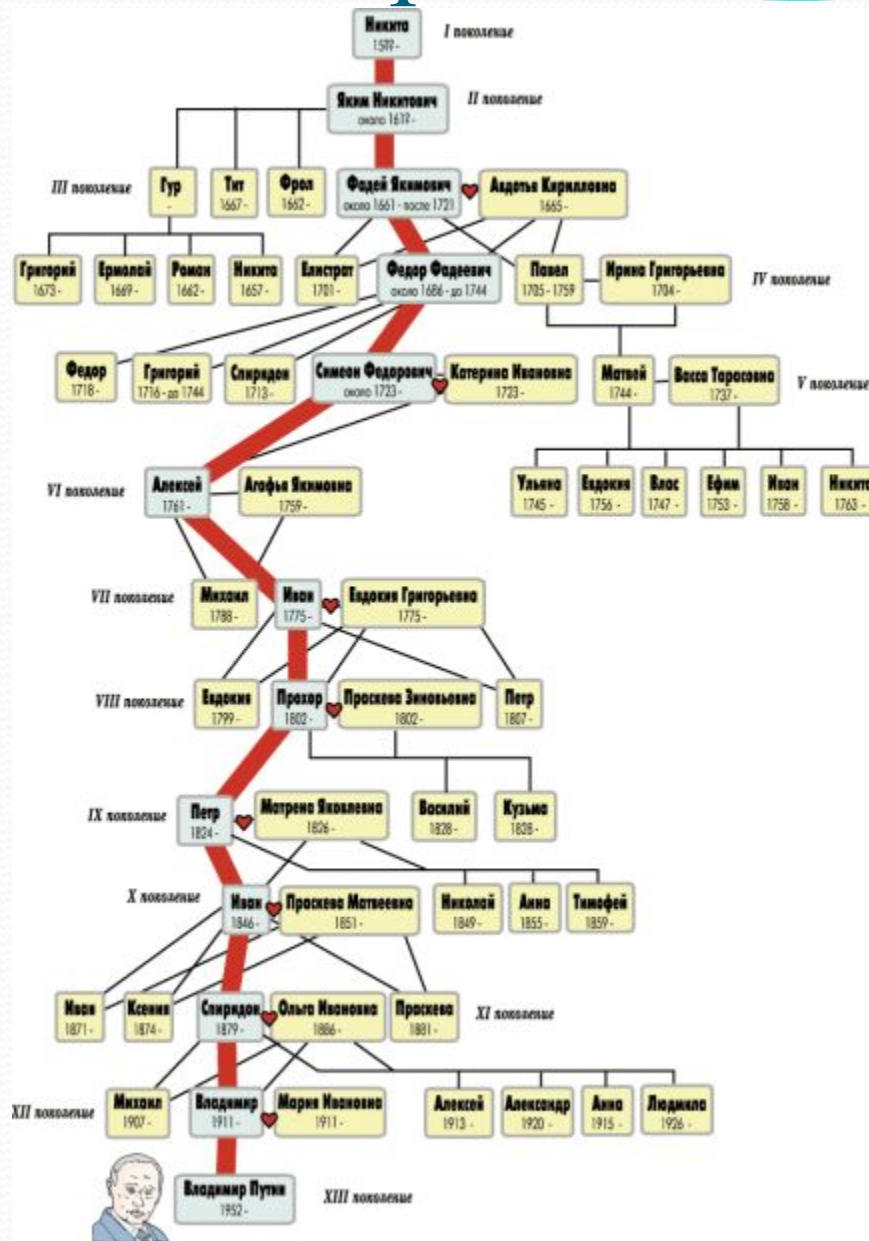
Никита
1519-

I поколение

Яким Никитович
около 1617-

II поколение

III поколение

Гур
-

Тит
1667-

Фрол
1662-

Фадей Якимович
около 1661 - после 1721

Авдотья Кирилловна
1665-

Григорий
1673-

Ермолай
1669-

Роман
1662-

Никита
1657-

Елистрат
1701-

Федор Фадеевич
около 1686 - до 1744

Павел
1705 - 1759

Ирина Григорьевна
1704-

IV поколение

Федор
1718-

Григорий
1716 - до 1744

Спиридон
1713-

Симеон Федорович
около 1723-

Катерина Ивановна
1723-

Матвей
1744-

Васса Тарасовна
1737-

V поколение

Ульяна
1745-

Евдокия
1756-

Влас
1747-

Ефим
1753-

Иван
1758-

Никита
1763-

VI поколение

Алексей
1761-

Агафья Якимовна
1759-

VII поколение

Михаил
1788-

Иван
1775-

Евдокия Григорьевна
1775-

VIII поколение

Евдокия
1799-

Прохор
1802-

Прасковья Зиновьевна
1802-

Петр
1807-

Василий
1828-

Кузьма
1828-

IX поколение

Петр
1824-

Матрена Яковлевна
1826-

X поколение

Иван
1846-

Прасковья Матвеевна
1851-

Николай
1849-

Анна
1855-

Тимофей
1859-

Иван
1871-

Ксения
1874-

Спиридон
1879-

Ольга Ивановна
1886-

Прасковья
1881-

XI поколение

XII поколение

Михаил
1907-

Владимир
1911-

Мария Ивановна
1911-

Алексей
1913-

Александр
1920-

Анна
1915-

Людмила
1926-

Владимир Путин
1952-

XIII поколение